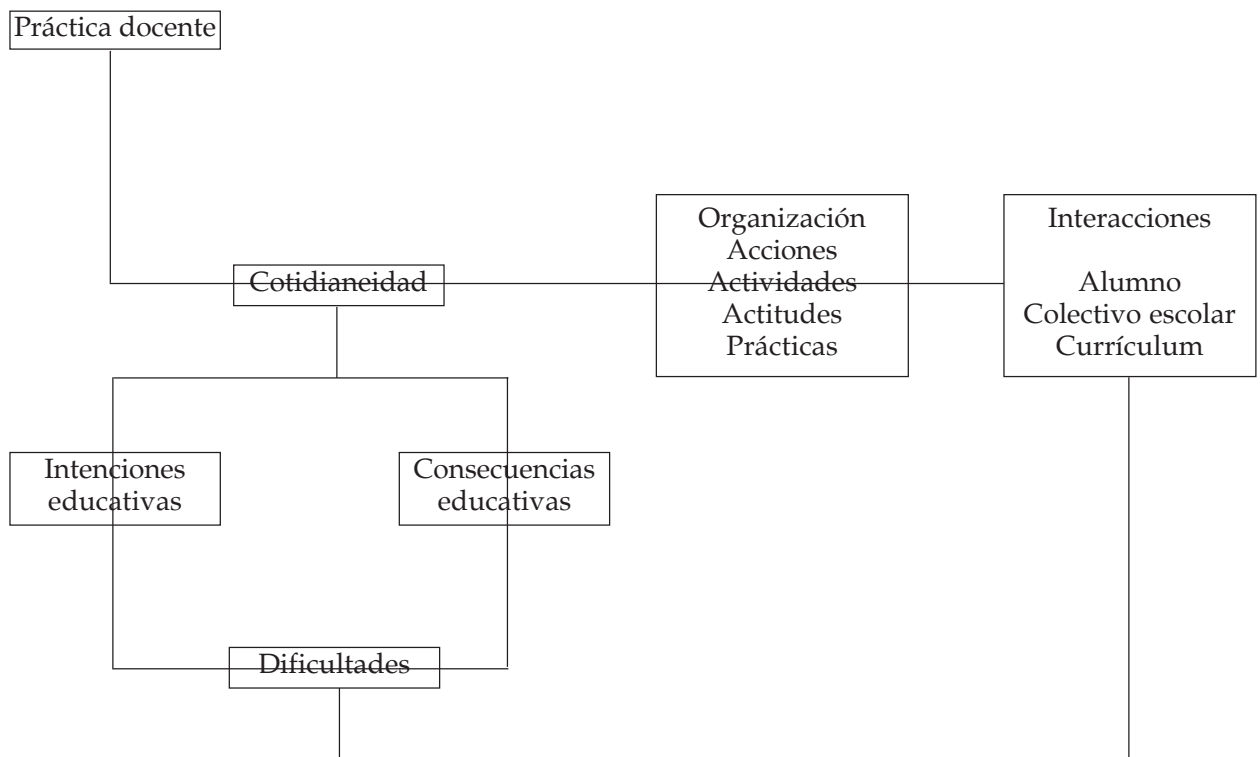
Práctica docente

Cotidianeidad

Organización
Acciones
Actividades
Actitudes
Prácticas

Interacciones

Alumno
Colectivo escolar
Currículum

Intenciones educativas

Consecuencias educativas

Dificultades